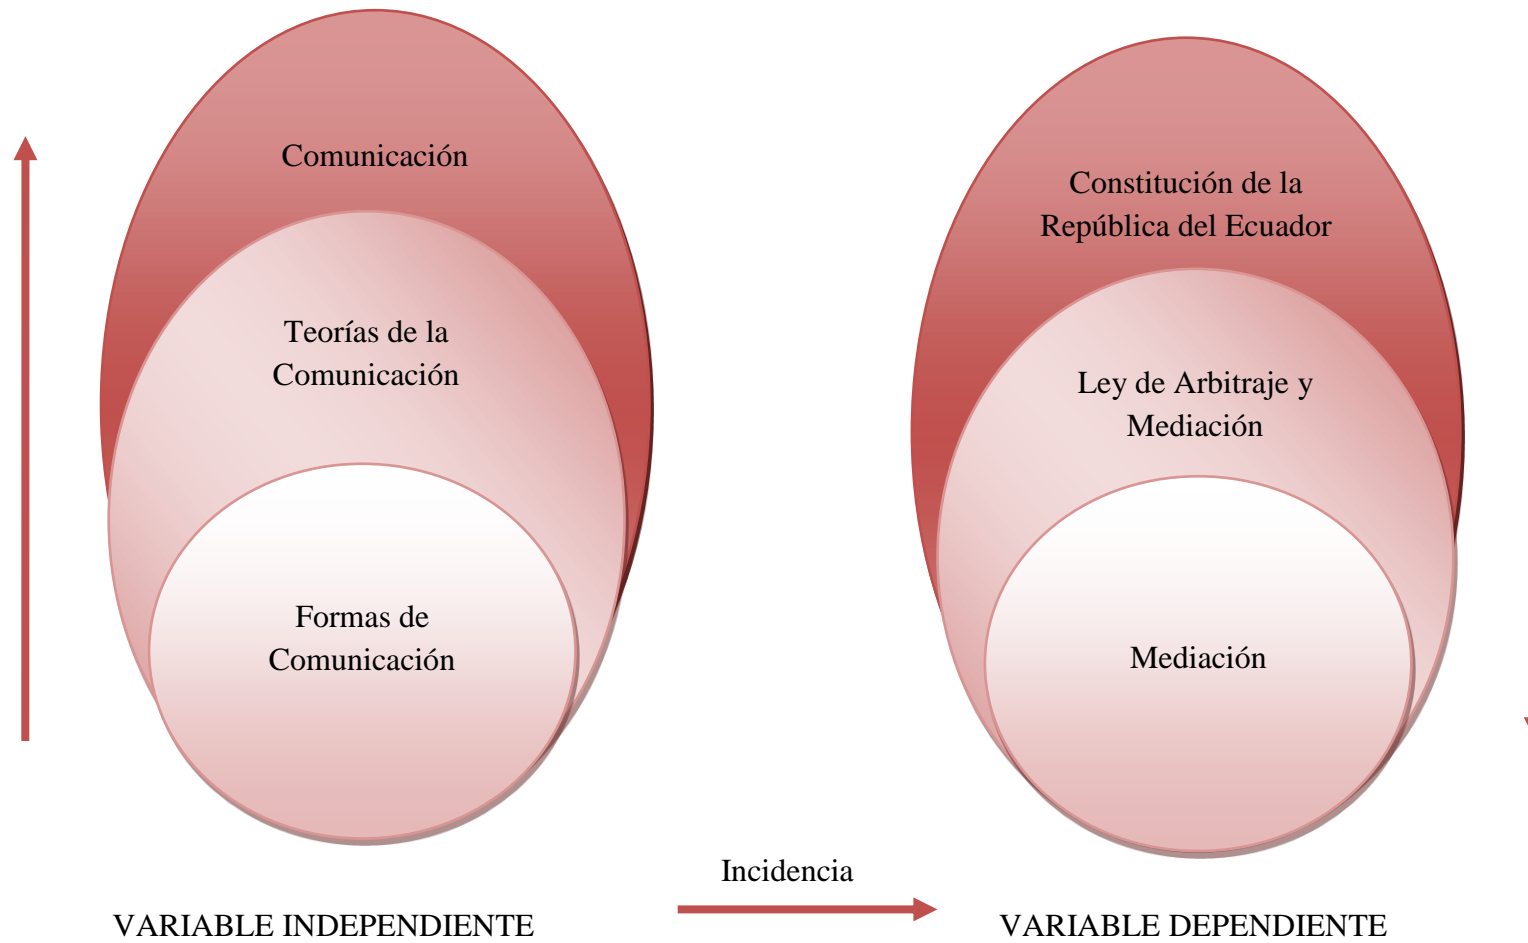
Comunicación

Teorías de la Comunicación

Formas de Comunicación

Constitución de la República del Ecuador

Ley de Arbitraje y Mediación

Mediación

Incidencia

VARIABLE INDEPENDIENTE

VARIABLE DEPENDIENTE